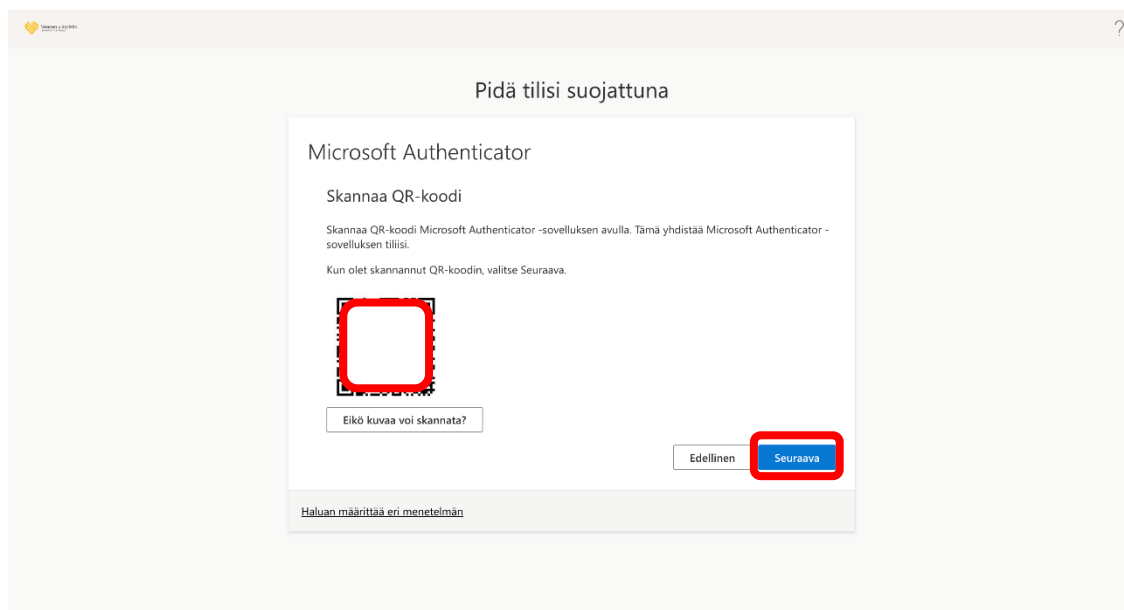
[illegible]

?

Pidä tilisi suojattuna

Microsoft Authenticator

Skannaa QR-koodi

Skannaa QR-koodi Microsoft Authenticator -sovelluksen avulla. Tämä yhdistää Microsoft Authenticator -sovelluksen tiliisi.

Kun olet skannannut QR-koodin, valitse Seuraava.

Eikö kuvaa voi skannata?

Edellinen

Seuraava

Haluan määrittää eri menetelmän